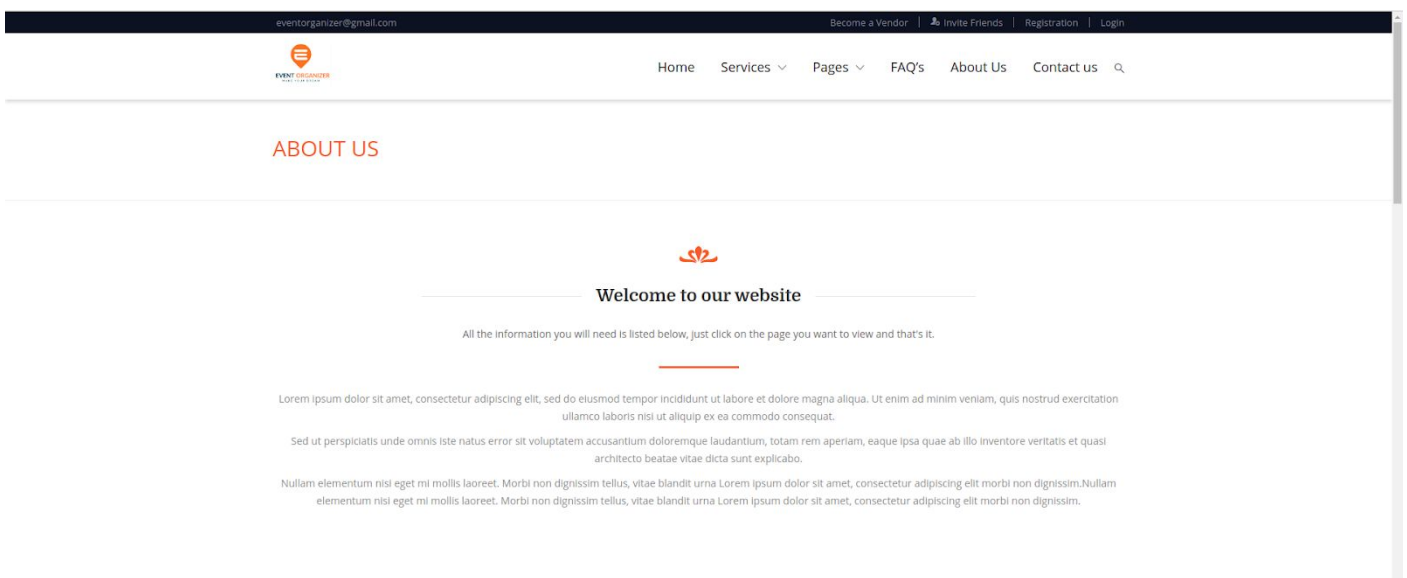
eventorganizer@gmail.com

Become a Vendor | Invite Friends | Registration | Login

EVENT ORGANIZER

Home Services Pages FAQ's About Us Contact us

ABOUT US

Welcome to our website

All the information you will need is listed below, just click on the page you want to view and that's it.

Lorem ipsum dolor sit amet, consectetur adipiscing elit, sed do eiusmod tempor incididunt ut labore et dolore magna aliqua. Ut enim ad minim veniam, quis nostrud exercitation ullamco laboris nisi ut aliquip ex ea commodo consequat.

Sed ut perspiciatis unde omnis iste natus error sit voluptatem accusantium doloremque laudantium, totam rem aperiam, eaque ipsa quae ab illo inventore veritatis et quasi architecto beatae vitae dicta sunt explicabo.

Nullam elementum nisi eget mi mollis laoreet. Morbi non dignissim tellus, vitae blandit urna Lorem ipsum dolor sit amet, consectetur adipiscing elit morbi non dignissim.Nullam elementum nisi eget mi mollis laoreet. Morbi non dignissim tellus, vitae blandit urna Lorem ipsum dolor sit amet, consectetur adipiscing elit morbi non dignissim.